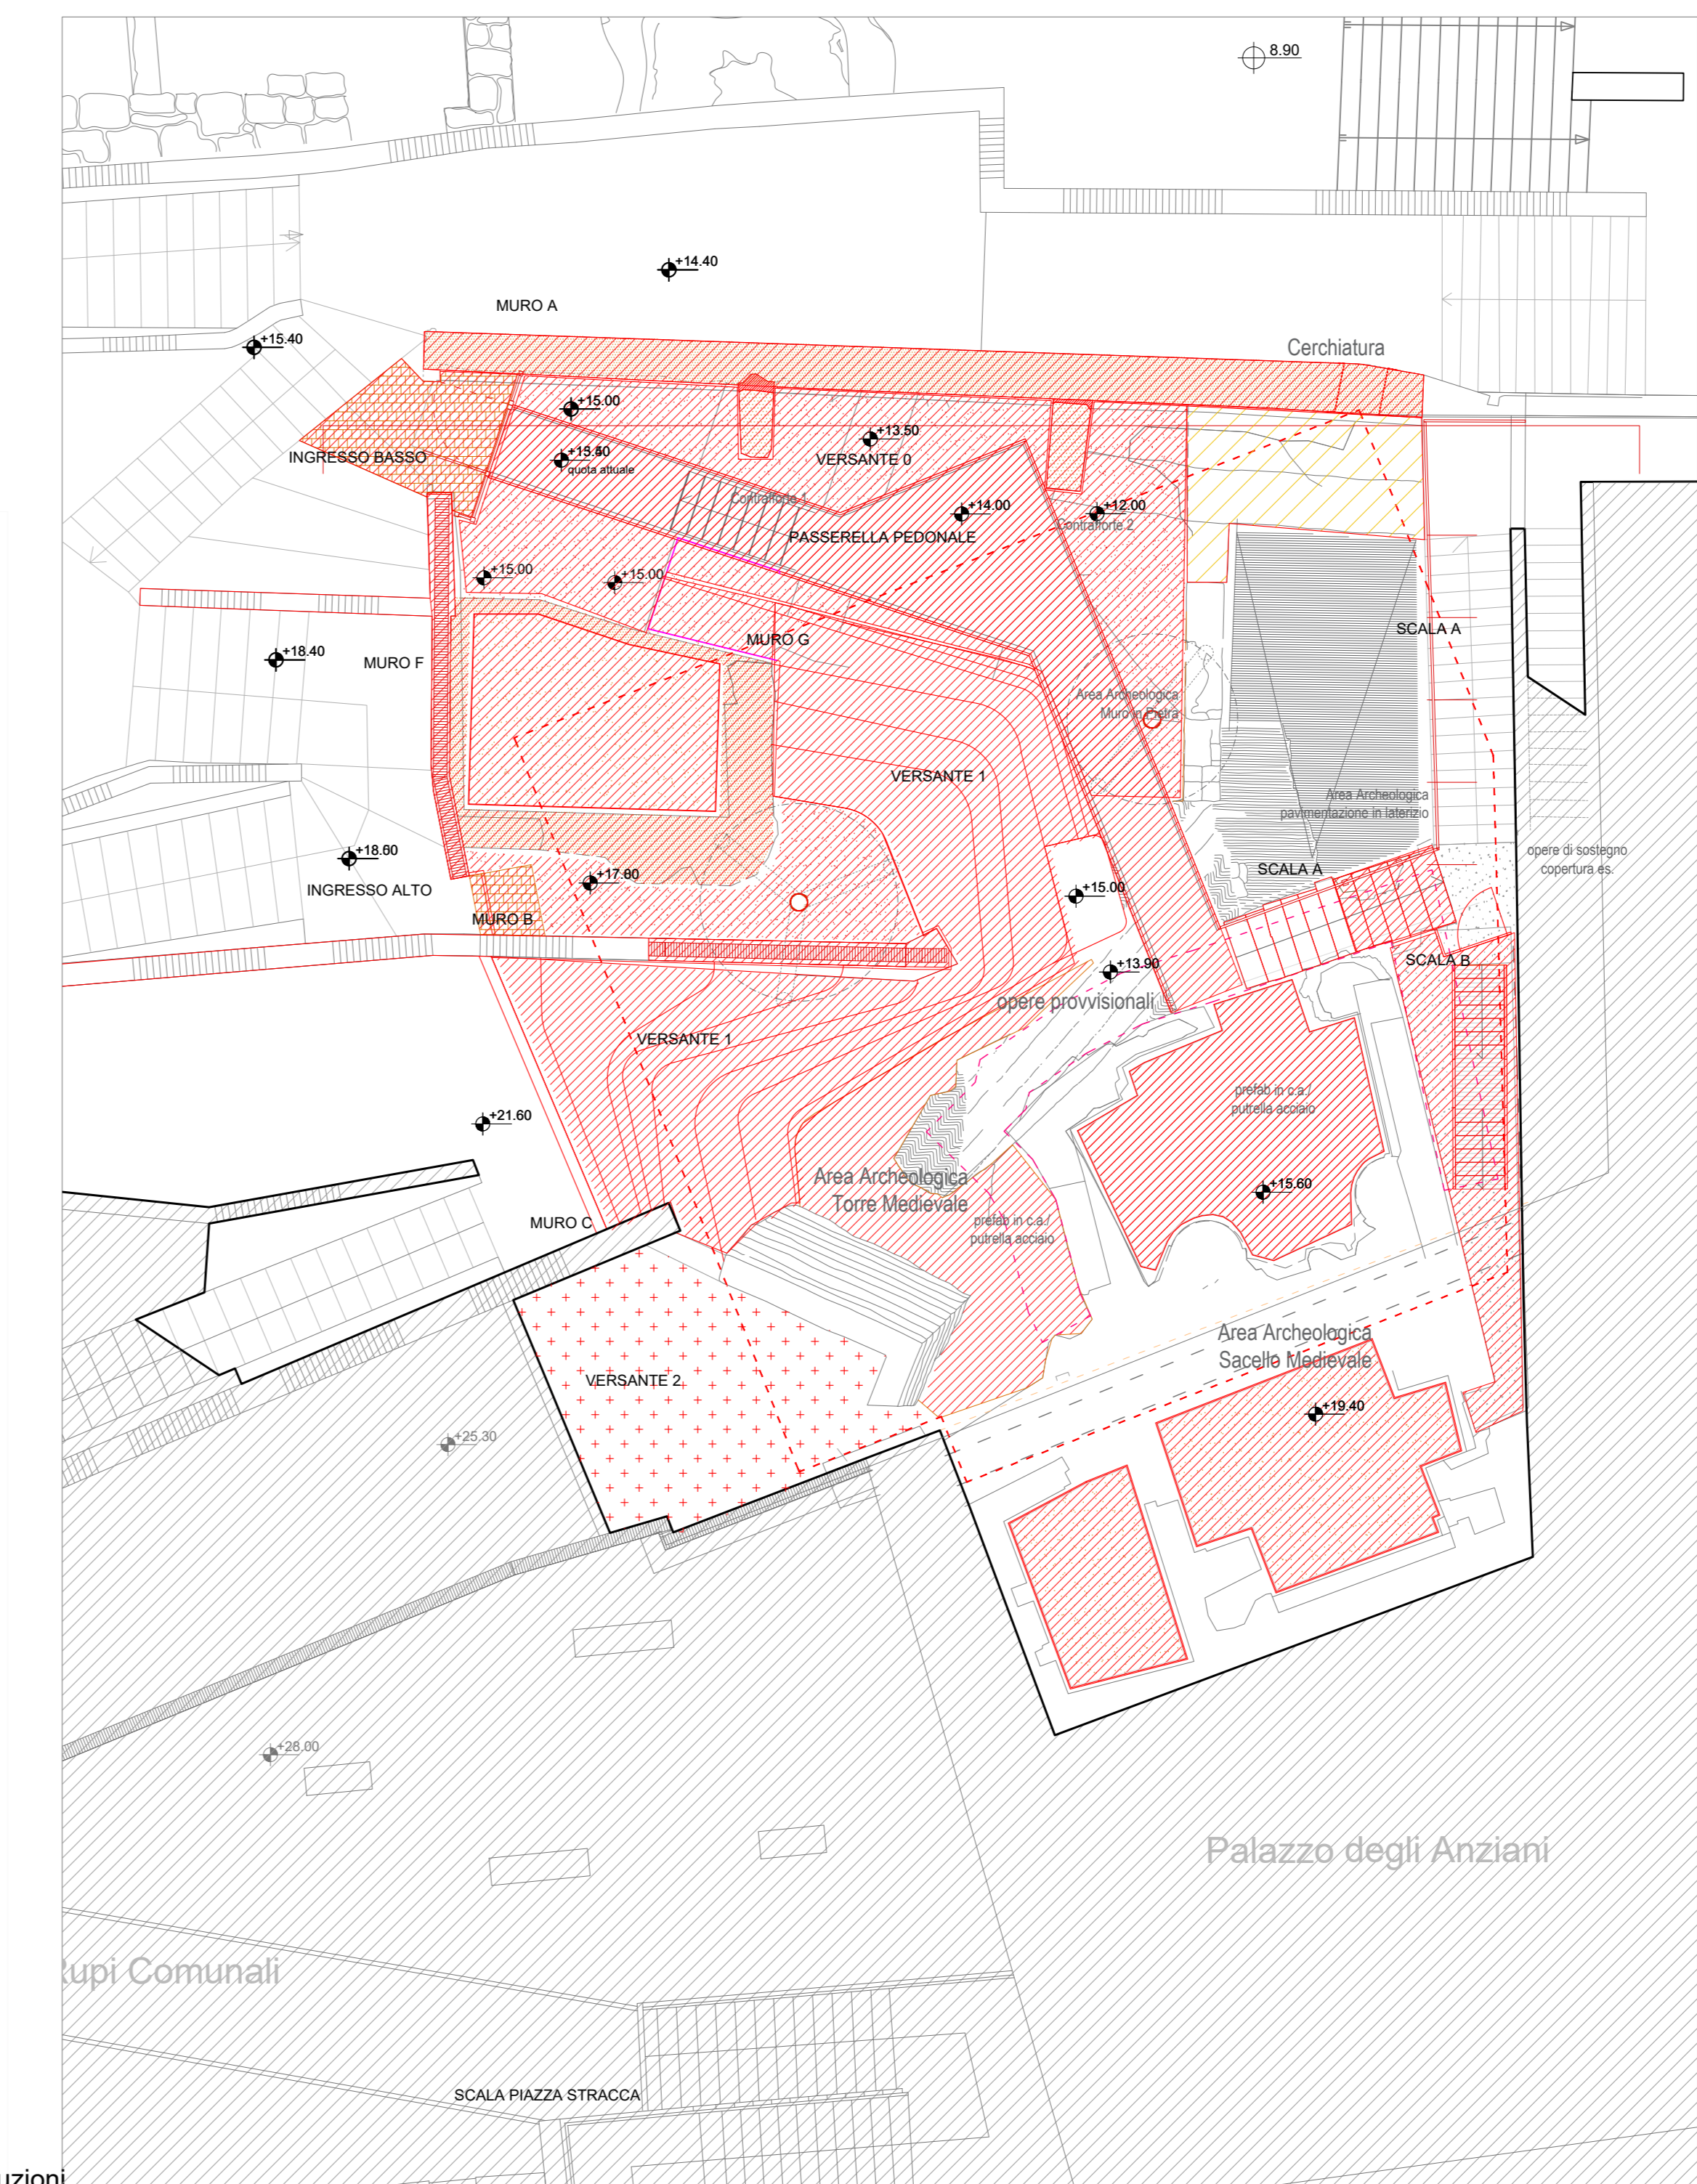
8.90

+14.40

MURO A

+15.40

Cerchiatura

+15.00

INGRESSO BASSO

+15.40
quota attuale

+13.50

VERSANTE 0

Contrafforte 1

+14.00

+12.00

Contrafforte 2

PASSERELLA PEDONALE

+15.00

+15.00

MURO G

SCALA A

+18.40

MURO F

Area Archeologica
Muro in Pietra

VERSANTE 1

Area Archeologica
pavimentazione in laterizio

+18.60

INGRESSO ALTO

opere di sostegno
copertura es.

SCALA A

+17.60

+15.00

MURO B

+13.90

SCALA B

opere provvisionali

VERSANTE 1

prefab in c.a./
putrella acciaio

+21.60

Area Archeologica
Torre Medievale

+15.60

MURO C

prefab in c.a./
putrella acciaio

Area Archeologica
Sacello Medievale

VERSANTE 2

+19.40

+25.30

+28.00

Palazzo degli Anziani

Rupi Comunali

SCALA PIAZZA STRACCA

uzioni